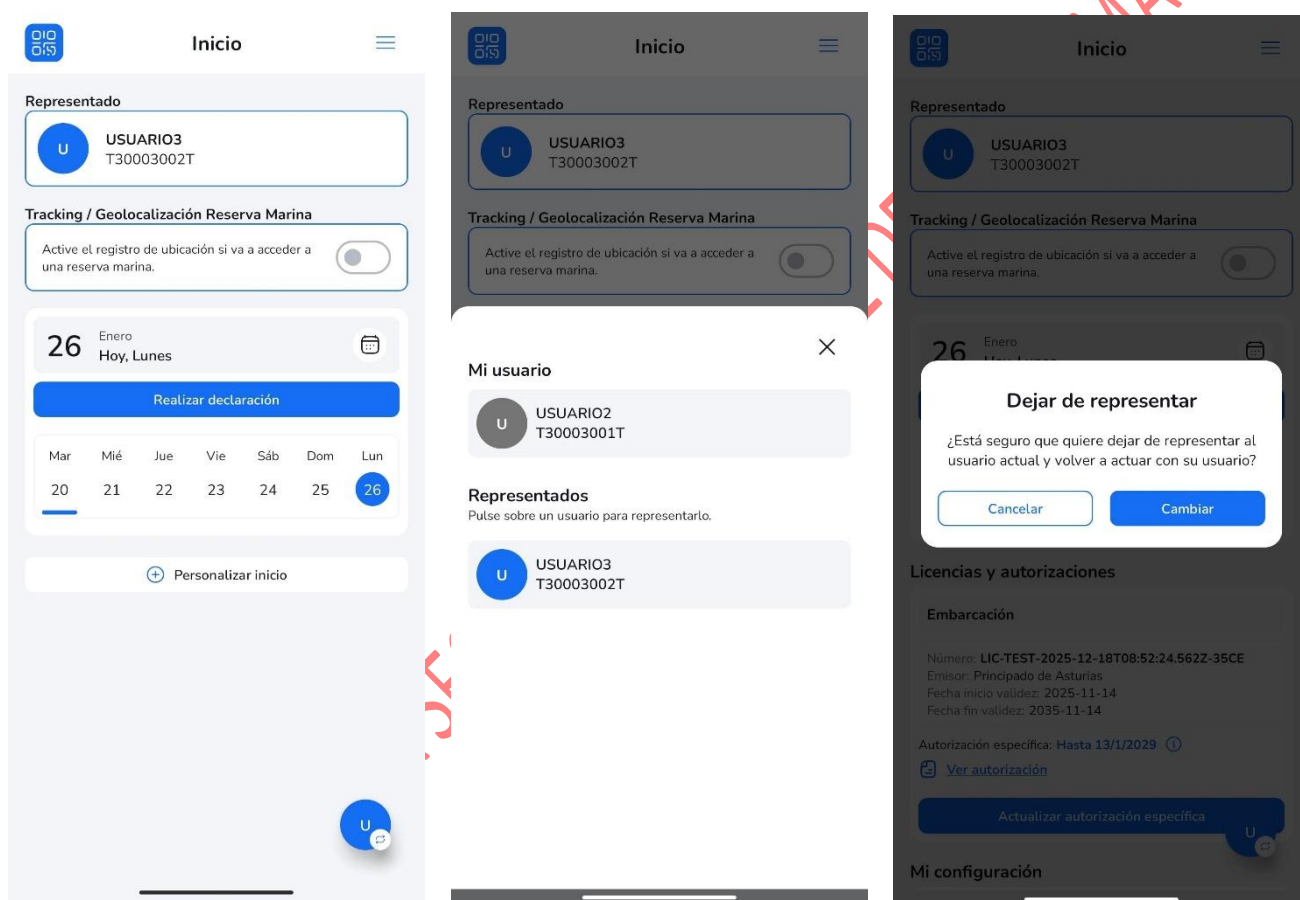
Inicio

Representado

U USUARIO3
T30003002T

Tracking / Geolocalización Reserva Marina

Active el registro de ubicación si va a acceder a una reserva marina.

26 Enero
Hoy, Lunes

Realizar declaración

| Mar | Mié | Jue | Vie | Sáb | Dom | Lun |
|---|---|---|---|---|---|---|
| 20 | 21 | 22 | 23 | 24 | 25 | 26 |

Personalizar inicio

U

Inicio

Representado

U USUARIO3
T30003002T

Tracking / Geolocalización Reserva Marina

Active el registro de ubicación si va a acceder a una reserva marina.

Mi usuario

U USUARIO2
T30003001T

Representados
Pulse sobre un usuario para representarlo.

U USUARIO3
T30003002T

Inicio

Representado

U USUARIO3
T30003002T

Tracking / Geolocalización Reserva Marina

Active el registro de ubicación si va a acceder a una reserva marina.

26 Enero
Hoy, Lunes

Dejar de representar

¿Está seguro que quiere dejar de representar al usuario actual y volver a actuar con su usuario?

Cancelar Cambiar

Licencias y autorizaciones

Embarcación

Número: LIC-TEST-2025-12-18T08:52:24.562Z-35CE
Emisor: Principado de Asturias
Fecha inicio validez: 2025-11-14
Fecha fin validez: 2035-11-14

Autorización específica: Hasta 13/1/2029

Ver autorización

Actualizar autorización específica

U

Mi configuración